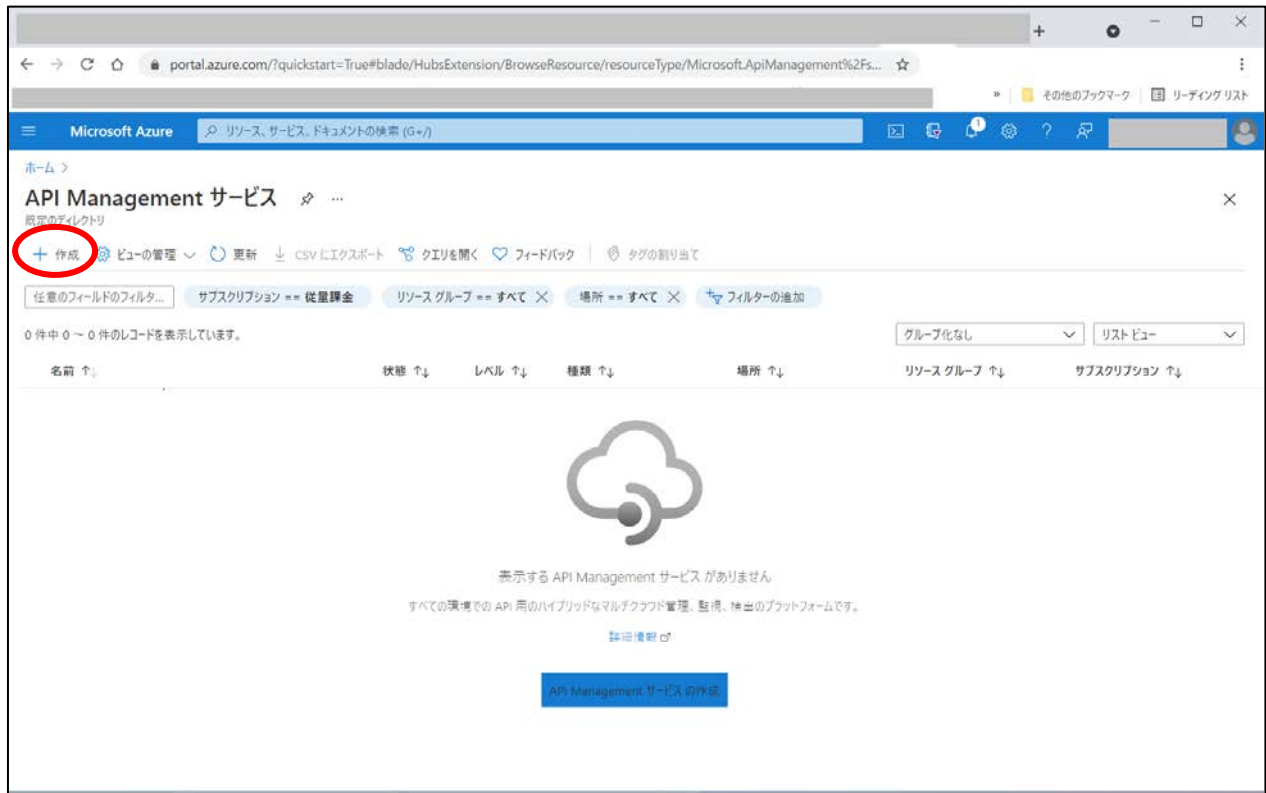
portal.azure.com/?quickstart=True#blade/HubsExtension/BrowseResource/resourceType/Microsoft.ApiManagement%2Fs...

その他のブックマーク | リーディング リスト

Microsoft Azure | リソース、サービス、ドキュメントの検索 (G+/)

ホーム >

API Management サービス

既定のディレクトリ

+ 作成 | ビューの管理 | 更新 | CSV にエクスポート | クエリを開く | フィードバック | タグの割り当て

任意のフィールドのフィルタ... | サブスクリプション == 従量課金 | リソース グループ == すべて | 場所 == すべて | フィルターの追加

0 件中 0 ~ 0 件のレコードを表示しています。

グループ化なし | リスト ビュー

| 名前 ↑↓ | 状態 ↑↓ | レベル ↑↓ | 種類 ↑↓ | 場所 ↑↓ | リソース グループ ↑↓ | サブスクリプション ↑↓ |
|---|---|---|---|---|---|---|

表示する API Management サービス がありません

すべての環境での API 用のハイブリッドなマルチクラウド管理、監視、検出のプラットフォームです。

詳細情報

API Management サービス の作成